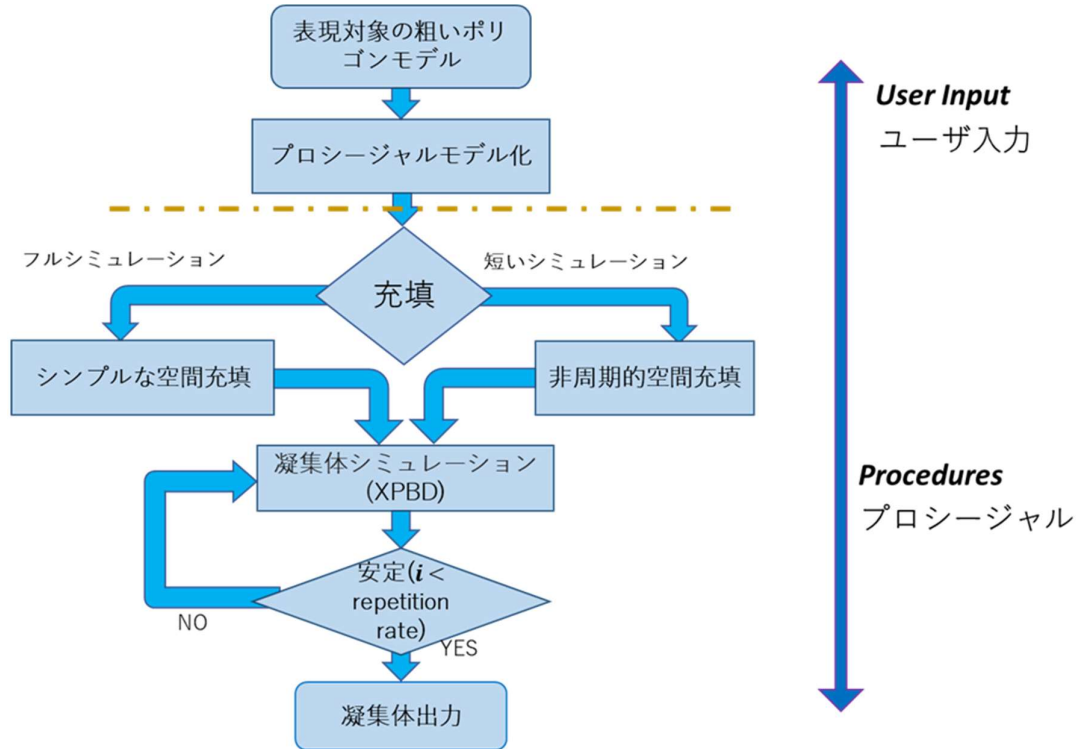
表現対象の粗いポリゴンモデル

プロシージャルモデル化

フルシミュレーション

充填

短いシミュレーション

シンプルな空間充填

非周期的空間充填

凝集体シミュレーション (XPBD)

安定($i$ < repetition rate)

NO

YES

凝集体出力

*User Input*
ユーザ入力

*Procedures*
プロシージャル